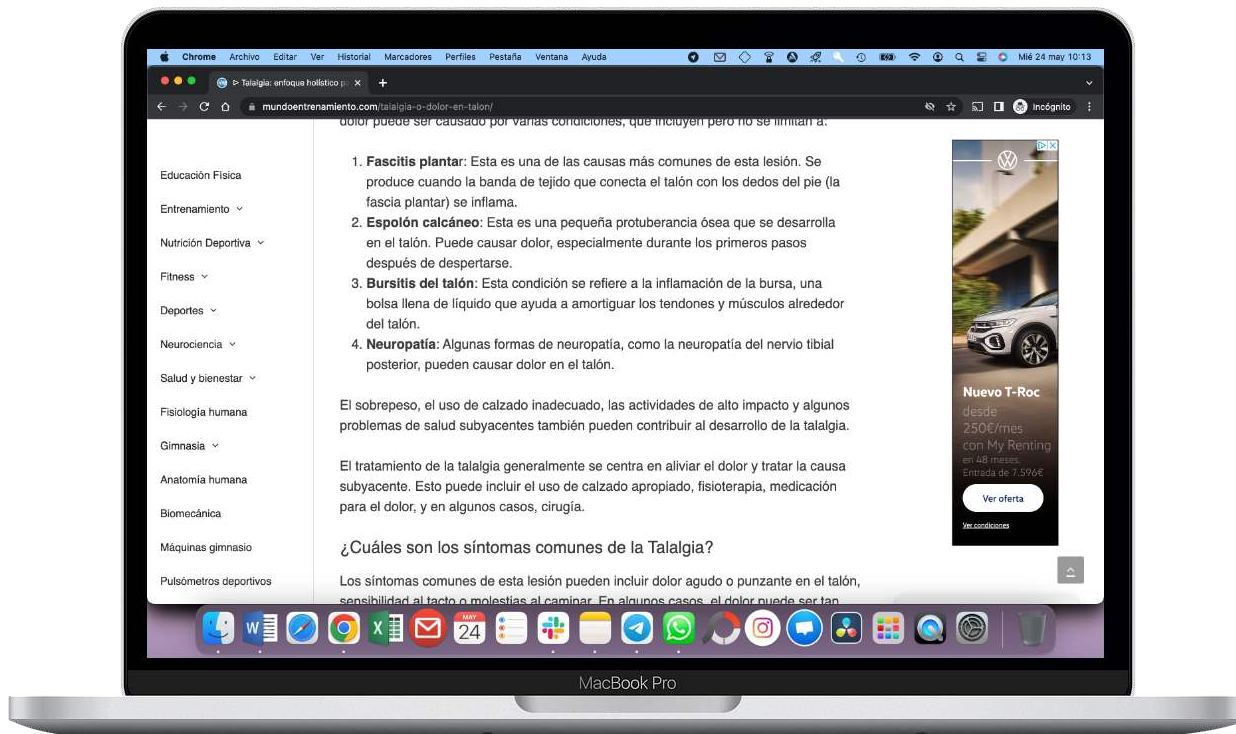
Chrome Archivo Editar Ver Historial Marcadores Perfiles Pestaña Ventana Ayuda

Mié 24 may 10:13

▷ Talalgia: enfoque holístico p ×

mundoentrenamiento.com/talalgia-o-dolor-en-talon/

Incógnito

dolor puede ser causado por varias condiciones, que incluyen pero no se limitan a:

Educación Física

Entrenamiento

Nutrición Deportiva

Fitness

Deportes

Neurociencia

Salud y bienestar

Fisiología humana

Gimnasia

Anatomía humana

Biomecánica

Máquinas gimnasio

Pulsómetros deportivos

1. **Fascitis plantar**: Esta es una de las causas más comunes de esta lesión. Se produce cuando la banda de tejido que conecta el talón con los dedos del pie (la fascia plantar) se inflama.
2. **Espolón calcáneo**: Esta es una pequeña protuberancia ósea que se desarrolla en el talón. Puede causar dolor, especialmente durante los primeros pasos después de despertarse.
3. **Bursitis del talón**: Esta condición se refiere a la inflamación de la bursa, una bolsa llena de líquido que ayuda a amortiguar los tendones y músculos alrededor del talón.
4. **Neuropatía**: Algunas formas de neuropatía, como la neuropatía del nervio tibial posterior, pueden causar dolor en el talón.

El sobrepeso, el uso de calzado inadecuado, las actividades de alto impacto y algunos problemas de salud subyacentes también pueden contribuir al desarrollo de la talalgia.

El tratamiento de la talalgia generalmente se centra en aliviar el dolor y tratar la causa subyacente. Esto puede incluir el uso de calzado apropiado, fisioterapia, medicación para el dolor, y en algunos casos, cirugía.

¿Cuáles son los síntomas comunes de la Talalgia?

Los síntomas comunes de esta lesión pueden incluir dolor agudo o punzante en el talón, sensibilidad al tacto o molestias al caminar. En algunos casos, el dolor puede ser tan

Nuevo T-Roc
desde
250€/mes
con My Renting
en 48 meses.
Entrada de 7.596€
Ver oferta
Ver condiciones

MAY
24

MacBook Pro